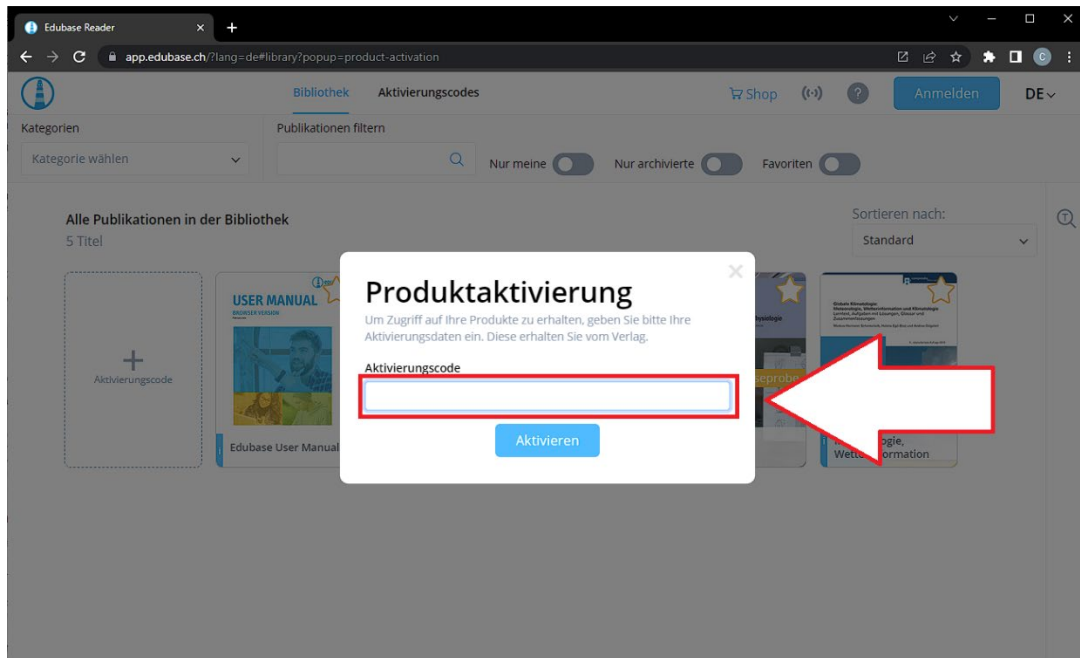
Edubase Reader
app.edubase.ch/?lang=de#library?popup=product-activation

Bibliothek Aktivierungscodes
Shop
Anmelden
DE

Kategorien
Kategorie wählen
Publikationen filtern
Nur meine
Nur archivierte
Favoriten

Alle Publikationen in der Bibliothek
5 Titel
Sortieren nach:
Standard

Aktivierungscode

USER MANUAL
Edubase User Manual

ysiologie
seprob

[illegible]ogie, Wett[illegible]ormation

Produktaktivierung
Um Zugriff auf Ihre Produkte zu erhalten, geben Sie bitte Ihre Aktivierungsdaten ein. Diese erhalten Sie vom Verlag.
Aktivierungscode
Aktivieren